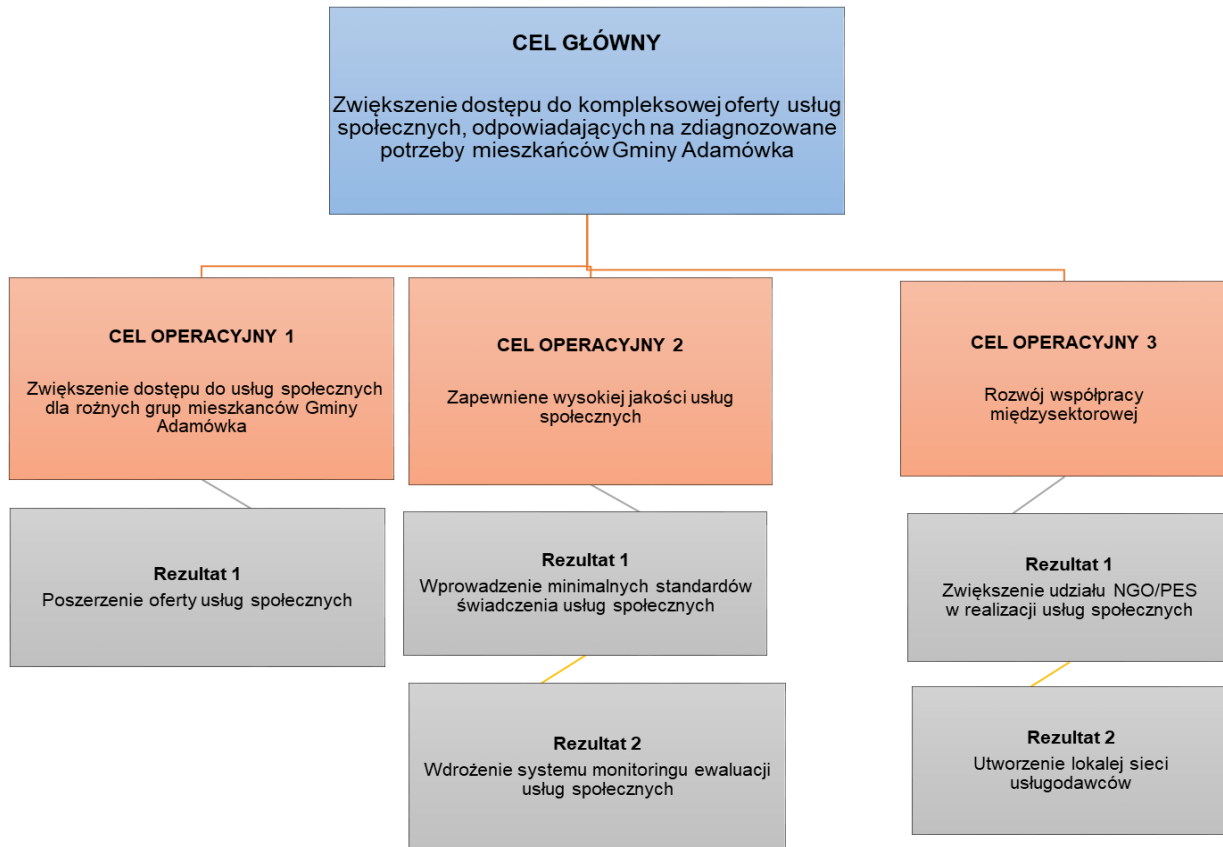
CEL GŁÓWNY

Zwiększenie dostępu do kompleksowej oferty usług społecznych, odpowiadających na zdiagnozowane potrzeby mieszkańców Gminy Adamówka

CEL OPERACYJNY 1

Zwiększenie dostępu do usług społecznych dla rożnych grup mieszkanców Gminy Adamówka

Rezultat 1
Poszerzenie oferty usług społecznych

CEL OPERACYJNY 2

Zapewniene wysokiej jakości usług społecznych

Rezultat 1
Wprowadzenie minimalnych standardów świadczenia usług społecznych

Rezultat 2
Wdrożenie systemu monitoringu ewaluacji usług społecznych

CEL OPERACYJNY 3

Rozwój współpracy międzysektorowej

Rezultat 1
Zwiększenie udziału NGO/PES w realizacji usług społecznych

Rezultat 2
Utworzenie lokalej sieci usługodawców